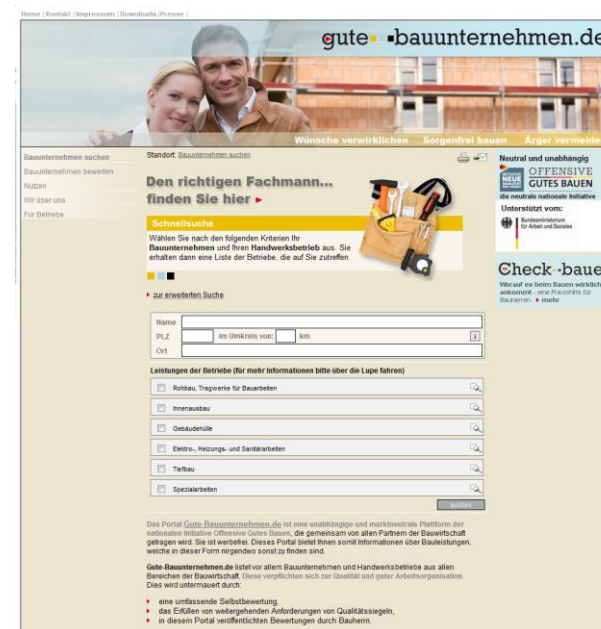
Home | Kontakt | Impressum | Downloads | Presse |

gute- -bauunternehmen.de

Wünsche verwirklichen   Sorgenfrei bauen   Ärger vermeide

Bauunternehmen suchen
Bauunternehmen bewerten
Nutzen
Wir über uns
Für Betriebe

Standort: Bauunternehmen suchen

Den richtigen Fachmann... finden Sie hier ▸

Schnellsuche

Wählen Sie nach den folgenden Kriterien Ihr Bauunternehmen und Ihren Handwerksbetrieb aus. Sie erhalten dann eine Liste der Betriebe, die auf Sie zutreffen.

▸ zur erweiterten Suche

Name
PLZ   im Umkreis von:   km
Ort

Leistungen der Betriebe (für mehr Informationen bitte über die Lupe fahren)

Rohbau, Tragwerke für Bauarbeiten
Innenausbau
Gebäudehülle
Elektro-, Heizungs- und Sanitärarbeiten
Tiefbau
Spezialarbeiten

suchen

Das Portal Gute-Bauunternehmen.de ist eine unabhängige und marktneutrale Plattform der nationalen Initiative Offensive Gutes Bauen, die gemeinsam von allen Partnern der Bauwirtschaft getragen wird. Sie ist werbefrei. Dieses Portal bietet Ihnen somit Informationen über Bauleistungen, welche in dieser Form nirgendwo sonst zu finden sind.

Gute-Bauunternehmen.de listet vor allem Bauunternehmen und Handwerksbetriebe aus allen Bereichen der Bauwirtschaft. Diese verpflichten sich zur Qualität und guter Arbeitsorganisation. Dies wird untermauert durch:

▸ eine umfassende Selbstbewertung,
▸ das Erfüllen von weitergehenden Anforderungen von Qualitätssiegeln,
▸ in diesem Portal veröffentlichten Bewertungen durch Bauherrn.

Neutral und unabhängig

NEUE QUALITÄT DES BAUENS   OFFENSIVE GUTES BAUEN
die neutrale nationale Initiative

Unterstützt vom:
Bundesministerium für Arbeit und Soziales

Check-baue
Worauf es beim Bauen wirklich ankommt - eine Praxishilfe für Bauherren. ▸ mehr